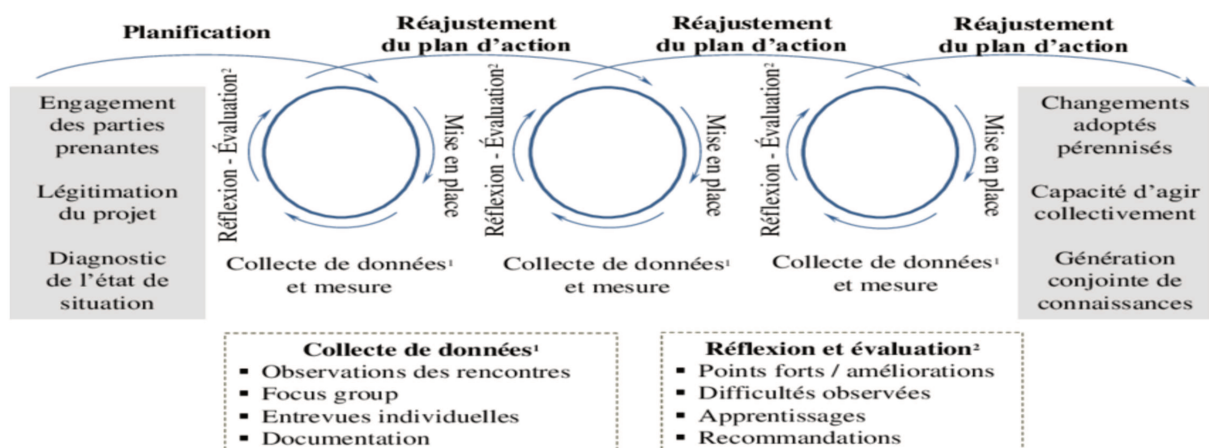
Planification

Réajustement du plan d'action

Réajustement du plan d'action

Réajustement du plan d'action

Engagement des parties prenantes

Légitimation du projet

Diagnostic de l'état de situation

Réflexion - Évaluation²

Mise en place

Collecte de données¹ et mesure

Réflexion - Évaluation²

Mise en place

Collecte de données¹ et mesure

Réflexion - Évaluation²

Mise en place

Collecte de données¹ et mesure

Changements adoptés pérennisés

Capacité d'agir collectivement

Génération conjointe de connaissances

Collecte de données¹
- Observations des rencontres
- Focus group
- Entrevues individuelles
- Documentation

Réflexion et évaluation²
- Points forts / améliorations
- Difficultés observées
- Apprentissages
- Recommandations